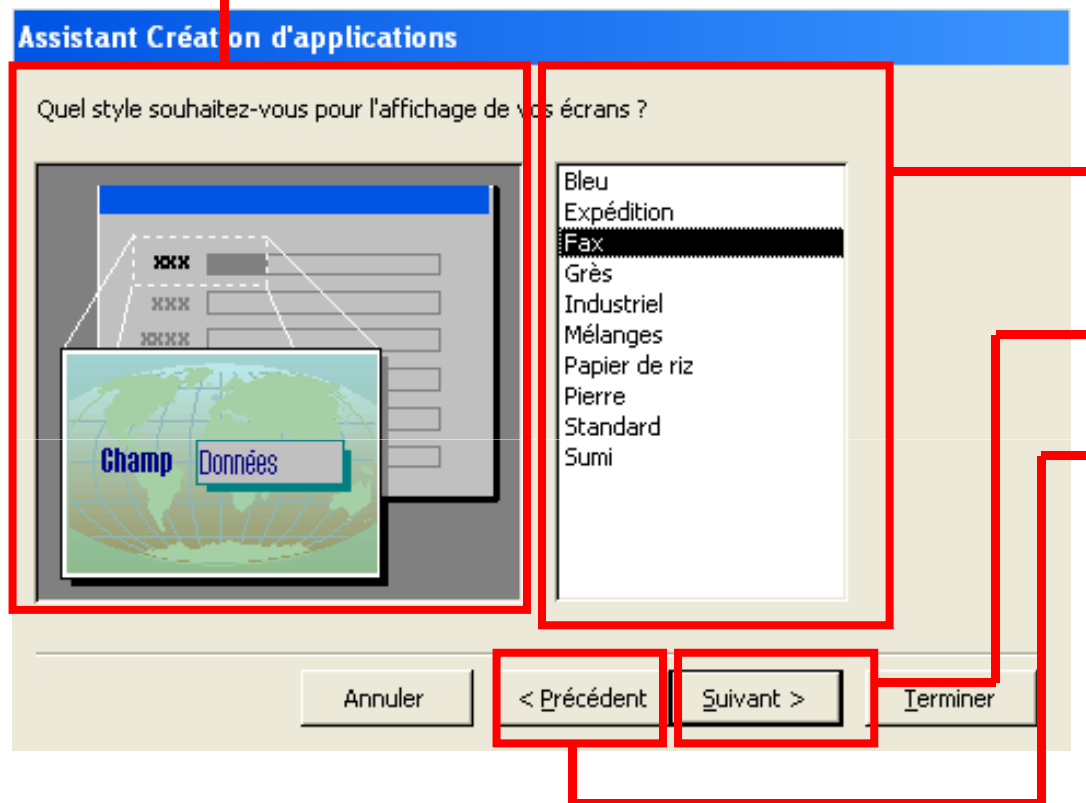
Assistant Création d'applications

Quel style souhaitez-vous pour l'affichage de vos écrans ?

xxx
xxx
xxxx

Champ
Données

Bleu
Expédition
Fax
Grès
Industriel
Mélanges
Papier de riz
Pierre
Standard
Sumi

Annuler
< Précédent
Suivant >
Terminer